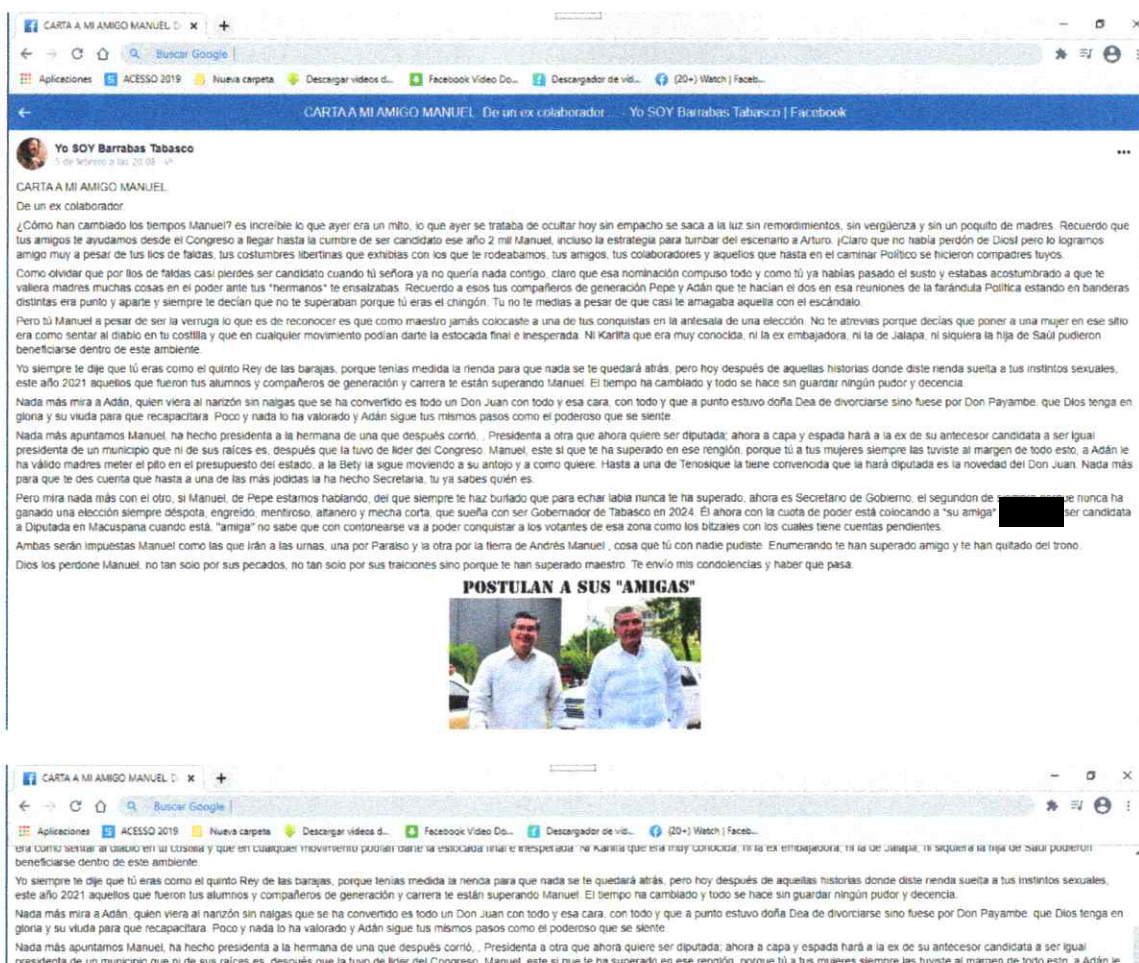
CARTA A MI AMIGO MANUEL D ×  +

Buscar Google

Aplicaciones  ACESSO 2019  Nueva carpeta  Descargar videos d...  Facebook Video Do...  Descargador de vid...  (20+) Watch | Faceb...

CARTA A MI AMIGO MANUEL. De un ex colaborador. - Yo SOY Barrabas Tabasco | Facebook

Yo SOY Barrabas Tabasco
5 de febrero a las 20:08

CARTA A MI AMIGO MANUEL.

De un ex colaborador.

¿Cómo han cambiado los tiempos Manuel? es increíble lo que ayer era un mito, lo que ayer se trataba de ocultar hoy sin empacho se saca a la luz sin remordimientos, sin vergüenza y sin un poquito de madres. Recuerdo que tus amigos te ayudamos desde el Congreso a llegar hasta la cumbre de ser candidato ese año 2 mil Manuel, incluso la estrategia para tumbar del escenario a Arturo. ¡Claro que no había perdón de Dios! pero lo logramos amigo muy a pesar de tus líos de faldas, tus costumbres libertinas que exhibías con los que te rodeabamos, tus amigos, tus colaboradores y aquellos que hasta en el caminar Político se hicieron compadres tuyos.

Como olvidar que por líos de faldas casi pierdes ser candidato cuando tú señora ya no quería nada contigo, claro que esa nominación compuso todo y como tú ya habías pasado el susto y estabas acostumbrado a que te valiera madres muchas cosas en el poder ante tus "hermanos" te ensalzabas. Recuerdo a esos tus compañeros de generación Pepe y Adán que te hacían el dos en esa reuniones de la farándula Política estando en banderas distintas era punto y aparte y siempre te decían que no te superaban porque tú eras el chingón. Tu no te medías a pesar de que casi te amagaba aquella con el escándalo.

Pero tú Manuel a pesar de ser la verruga lo que es de reconocer es que como maestro jamás colocaste a una de tus conquistas en la antesala de una elección. No te atrevías porque decías que poner a una mujer en ese sitio era como sentar al diablo en tu costilla y que en cualquier movimiento podían darte la estocada final e inesperada. Ni Karlita que era muy conocida, ni la ex embajadora, ni la de Jalapa, ni siquiera la hija de Saúl pudieron beneficiarse dentro de este ambiente.

Yo siempre te dije que tú eras como el quinto Rey de las barajas, porque tenías medida la rienda para que nada se te quedará atrás, pero hoy después de aquellas historias donde diste rienda suelta a tus instintos sexuales, este año 2021 aquellos que fueron tus alumnos y compañeros de generación y carrera te están superando Manuel. El tiempo ha cambiado y todo se hace sin guardar ningún pudor y decencia.

Nada más mira a Adán, quien viera al narizón sin nalgas que se ha convertido es todo un Don Juan con todo y esa cara, con todo y que a punto estuvo doña Dea de divorciarse sino fuese por Don Payambe, que Dios tenga en gloria y su viuda para que recapacitara. Poco y nada lo ha valorado y Adán sigue tus mismos pasos como el poderoso que se siente.

Nada más apuntamos Manuel, ha hecho presidenta a la hermana de una que después corrió, , Presidenta a otra que ahora quiere ser diputada; ahora a capa y espada hará a la ex de su antecesor candidata a ser igual presidenta de un municipio que ni de sus raíces es, después que la tuvo de líder del Congreso. Manuel, este sí que te ha superado en ese renglón, porque tú a tus mujeres siempre las tuviste al margen de todo esto, a Adán le ha válido madres meter el pito en el presupuesto del estado, a la Bety la sigue moviendo a su antojo y a como quiere. Hasta a una de Tenosique la tiene convencida que la hará diputada es la novedad del Don Juan. Nada más para que te des cuenta que hasta a una de las más jodidas la ha hecho Secretaria, tu ya sabes quién es.

Pero mira nada más con el otro, si Manuel, de Pepe estamos hablando, del que siempre te haz burlado que para echar labia nunca te ha superado, ahora es Secretario de Gobierno, el segundon de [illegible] que nunca ha ganado una elección siempre déspota, engreído, mentiroso, altanero y mecha corta, que sueña con ser Gobernador de Tabasco en 2024. Él ahora con la cuota de poder está colocando a "su amiga" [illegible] ser candidata a Diputada en Macuspana cuando está, "amiga" no sabe que con contonearse va a poder conquistar a los votantes de esa zona como los bitzales con los cuales tiene cuentas pendientes.

Ambas serán impuestas Manuel como las que irán a las urnas, una por Paraíso y la otra por la tierra de Andrés Manuel , cosa que tú con nadie pudiste. Enumerando te han superado amigo y te han quitado del trono.

Dios los perdone Manuel, no tan solo por sus pecados, no tan solo por sus traiciones sino porque te han superado maestro. Te envío mis condolencias y haber que pasa.

POSTULAN A SUS "AMIGAS"

CARTA A MI AMIGO MANUEL D ×  +

Buscar Google

Aplicaciones  ACESSO 2019  Nueva carpeta  Descargar videos d...  Facebook Video Do...  Descargador de vid...  (20+) Watch | Faceb...

era como sentar al diablo en tu costilla y que en cualquier movimiento podían darte la estocada final e inesperada. Ni Karlita que era muy conocida, ni la ex embajadora, ni la de Jalapa, ni siquiera la hija de Saúl pudieron beneficiarse dentro de este ambiente.

Yo siempre te dije que tú eras como el quinto Rey de las barajas, porque tenías medida la rienda para que nada se te quedará atrás, pero hoy después de aquellas historias donde diste rienda suelta a tus instintos sexuales, este año 2021 aquellos que fueron tus alumnos y compañeros de generación y carrera te están superando Manuel. El tiempo ha cambiado y todo se hace sin guardar ningún pudor y decencia.

Nada más mira a Adán, quien viera al narizón sin nalgas que se ha convertido es todo un Don Juan con todo y esa cara, con todo y que a punto estuvo doña Dea de divorciarse sino fuese por Don Payambe, que Dios tenga en gloria y su viuda para que recapacitara. Poco y nada lo ha valorado y Adán sigue tus mismos pasos como el poderoso que se siente.

Nada más apuntamos Manuel, ha hecho presidenta a la hermana de una que después corrió, , Presidenta a otra que ahora quiere ser diputada; ahora a capa y espada hará a la ex de su antecesor candidata a ser igual presidenta de un municipio que ni de sus raíces es, después que la tuvo de líder del Congreso. Manuel, este sí que te ha superado en ese renglón, porque tú a tus mujeres siempre las tuviste al margen de todo esto, a Adán le